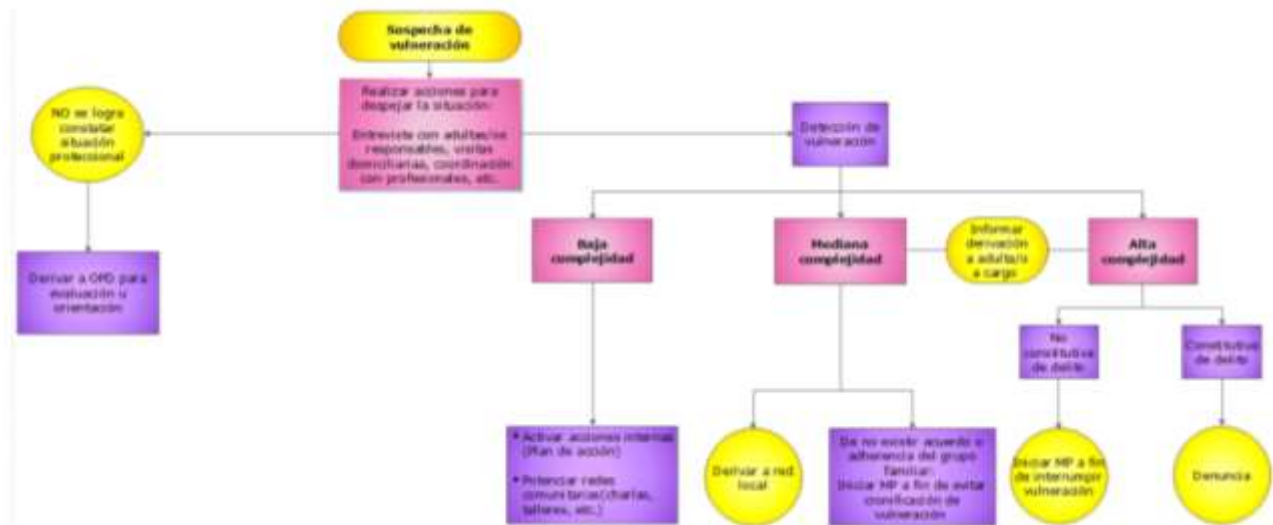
Sospecha de vulneración

Realizar acciones para despejar la situación:

Entrevista con adultas/os responsables, visitas domiciliarias, coordinación con profesionales, etc.

NO se logra constatar situación profesional

Derivar a OPD para evaluación u orientación

Detección de vulneración

Baja complejidad

Mediana complejidad

Informar derivación a adulta/o a cargo

Alta complejidad

• Activar acciones internas (Plan de acción)

• Potenciar redes comunitarias(charlas, talleres, etc.)

Derivar a red local

De no existir acuerdo o adherencia del grupo familiar:
Iniciar MP a fin de evitar cronificación de vulneración

No constitutiva de delito

Constitutiva de delito

Iniciar MP a fin de interrumpir vulneración

Denuncia